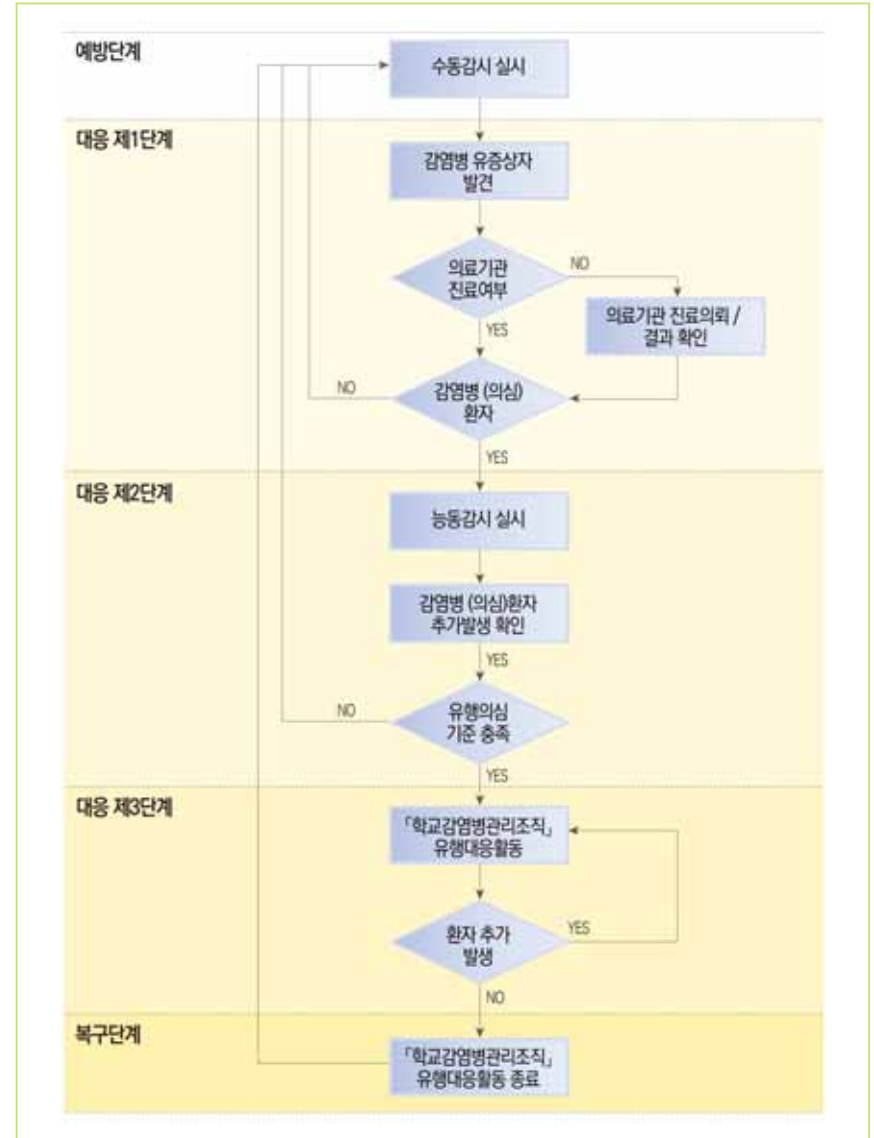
예방단계

수동감시 실시

대응 제1단계

감염병 유증상자 발견

의료기관 진료여부

NO

의료기관 진료의뢰 / 결과 확인

YES

NO

감염병 (의심) 환자

YES

대응 제2단계

능동감시 실시

감염병 (의심)환자 추가발생 확인

YES

NO

유행의심 기준 충족

YES

대응 제3단계

「학교감염병관리조직」 유행대응활동

환자 추가 발생

YES

NO

복구단계

「학교감염병관리조직」 유행대응활동 종료